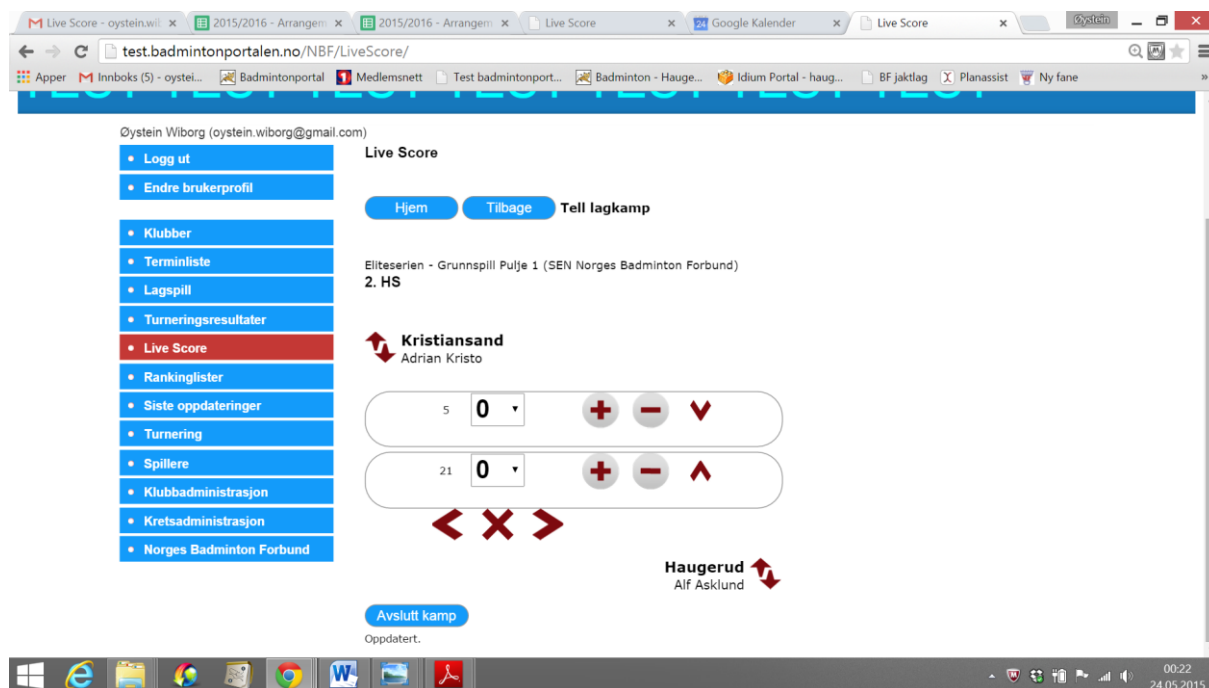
Live Score - oystein.wil × | 2015/2016 - Arrangem × | 2015/2016 - Arrangem × | Live Score × | Google Kalender × | Live Score × | Øystein

test.badmintonportalen.no/NBF/LiveScore/

Apper | Innboks (5) - oystei... | Badmintonportal | Medlemsnett | Test badmintonport... | Badminton - Hauge... | Idium Portal - haug... | BF jaktlag | Planassist | Ny fane

Øystein Wiborg (oystein.wiborg@gmail.com)

• Logg ut
• Endre brukerprofil

• Klubber
• Terminliste
• Lagspill
• Turneringsresultater
• Live Score
• Rankinglister
• Siste oppdateringer
• Turnering
• Spillere
• Klubbadministrasjon
• Kretsadministrasjon
• Norges Badminton Forbund

Live Score

Hjem | Tilbage | Tell lagkamp

Eliteserien - Grunnspill Pulje 1 (SEN Norges Badminton Forbund)
2. HS

Kristiansand
Adrian Kristo

5 | 0

21 | 0

Haugerud
Alf Asklund

Avslutt kamp

Oppdatert.

00:22
24.05.2015